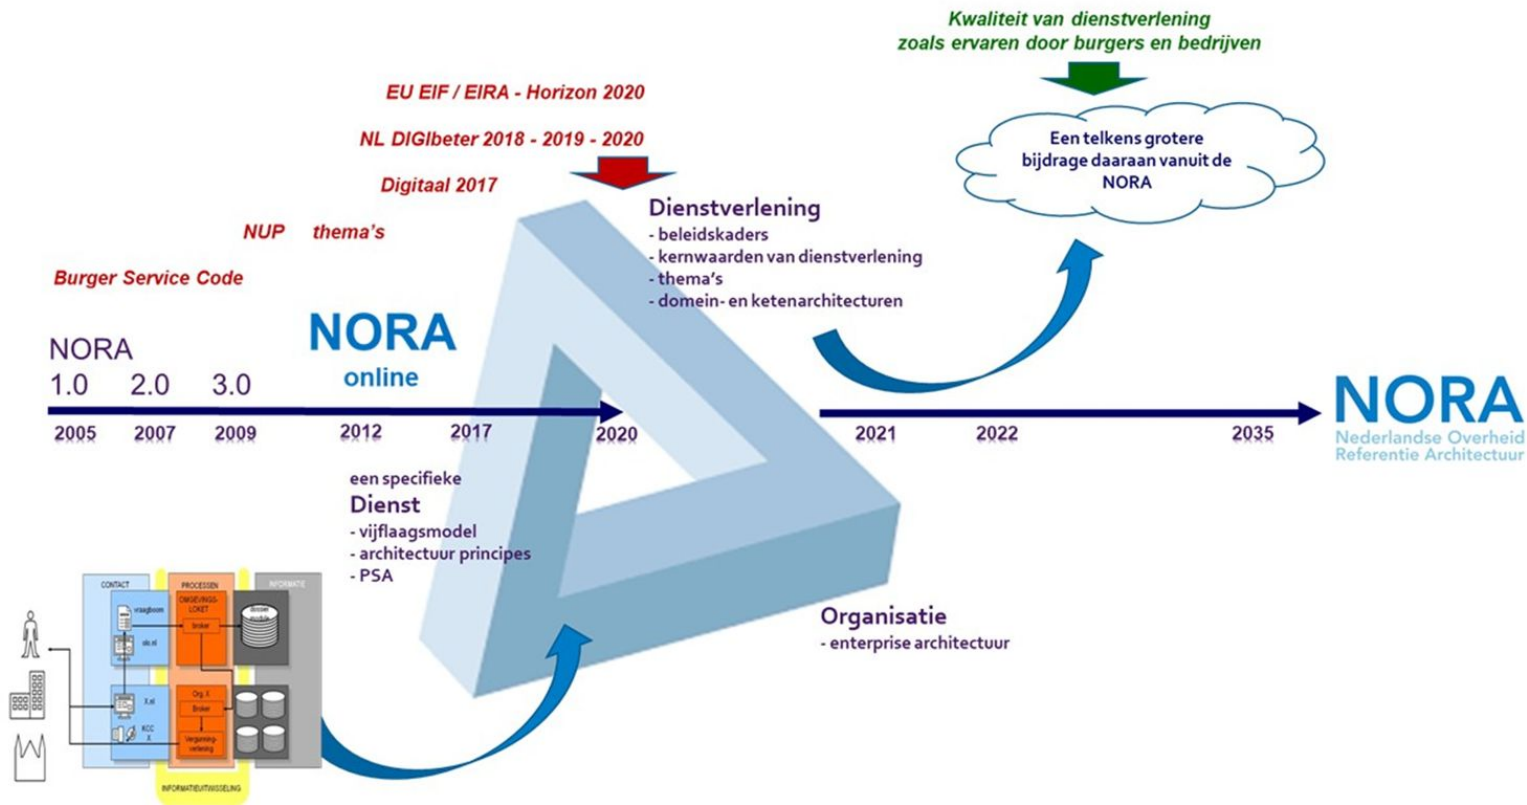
Kwaliteit van dienstverlening
zoals ervaren door burgers en bedrijven

Een telkens grotere bijdrage daaraan vanuit de NORA

EU EIF / EIRA - Horizon 2020

NL DIGIbeter 2018 - 2019 - 2020

Digitaal 2017

NUP thema's

Burger Service Code

Dienstverlening
- beleidskaders
- kernwaarden van dienstverlening
- thema's
- domein- en ketenarchitecturen

NORA
1.0 2.0 3.0

NORA
online

2005 2007 2009 2012 2017 2020 2021 2022 2035

NORA
Nederlandse Overheid
Referentie Architectuur

een specifieke
Dienst
- vijflaagsmodel
- architectuur principes
- PSA

Organisatie
- enterprise architectuur

CONTACT
PROCESSEN
INFORMATIE
vraagboom
olo.nl
OMGEVINGS-LOKET
broker
dossier module
X.nl
KCC X
Org. X
Broker
Vergunning-verlening
INFORMATIEUITWISSELING